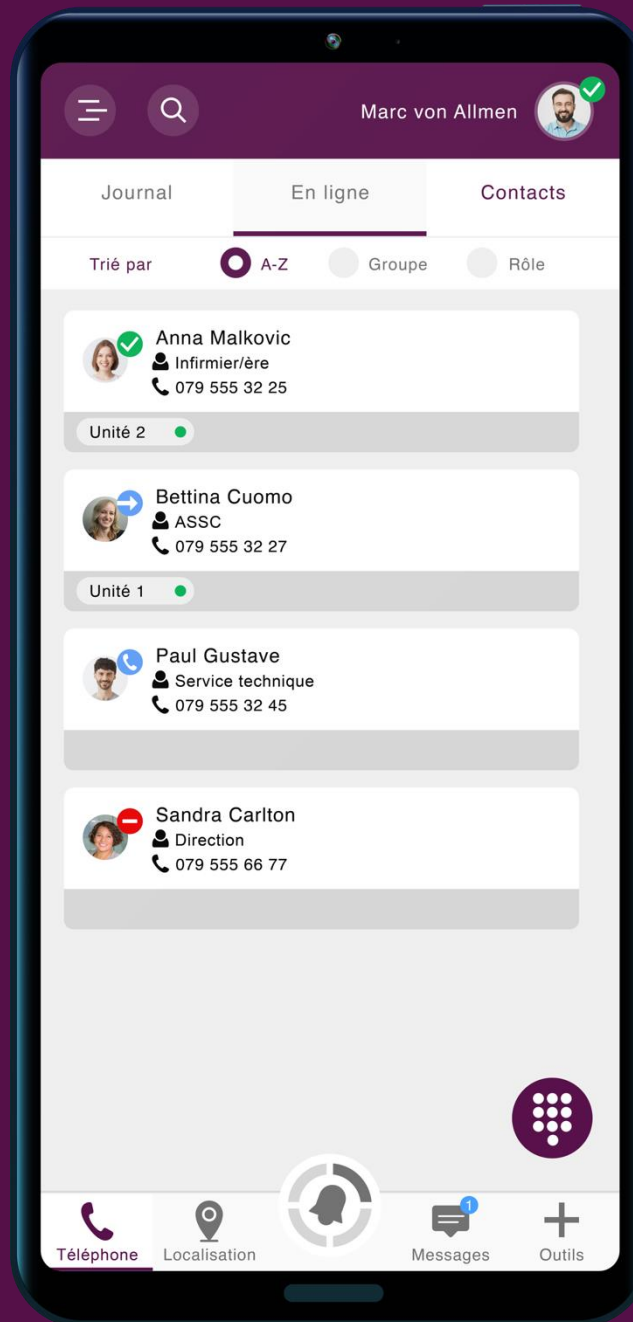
Marc von Allmen

Journal
En ligne
Contacts

Trié par
A-Z
Groupe
Rôle

Anna Malkovic
Infirmier/ère
079 555 32 25
Unité 2

Bettina Cuomo
ASSC
079 555 32 27
Unité 1

Paul Gustave
Service technique
079 555 32 45

Sandra Carlton
Direction
079 555 66 77

Téléphone
Localisation
1
Messages
Outils